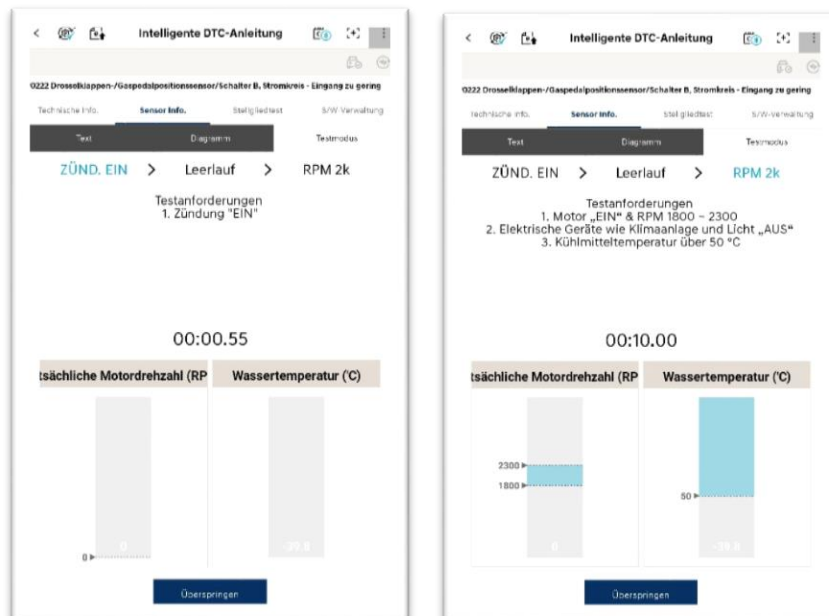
<

Intelligente DTC-Anleitung

0222 Drosselklappen-/Gaspedalpositionssensor/Schalter B, Stromkreis - Eingang zu gering

Technische Info.

Sensor Info.

Stellgliedtest

S/W-Verwaltung

Text

Diagramm

Testmodus

ZÜND. EIN > Leerlauf > RPM 2k

Testanforderungen
1. Zündung "EIN"

00:00.55

tsächliche Motordrehzahl (RP

Wassertemperatur (°C)

0

0

-39.8

Überspringen

<

Intelligente DTC-Anleitung

0222 Drosselklappen-/Gaspedalpositionssensor/Schalter B, Stromkreis - Eingang zu gering

Technische Info.

Sensor Info.

Stellgliedtest

S/W-Verwaltung

Text

Diagramm

Testmodus

ZÜND. EIN > Leerlauf > RPM 2k

Testanforderungen
1. Motor „EIN“ & RPM 1800 – 2300
2. Elektrische Geräte wie Klimaanlage und Licht „AUS“
3. Kühlmitteltemperatur über 50 °C

00:10.00

tsächliche Motordrehzahl (RP

Wassertemperatur (°C)

2300

1800

0

50

-39.8

Überspringen